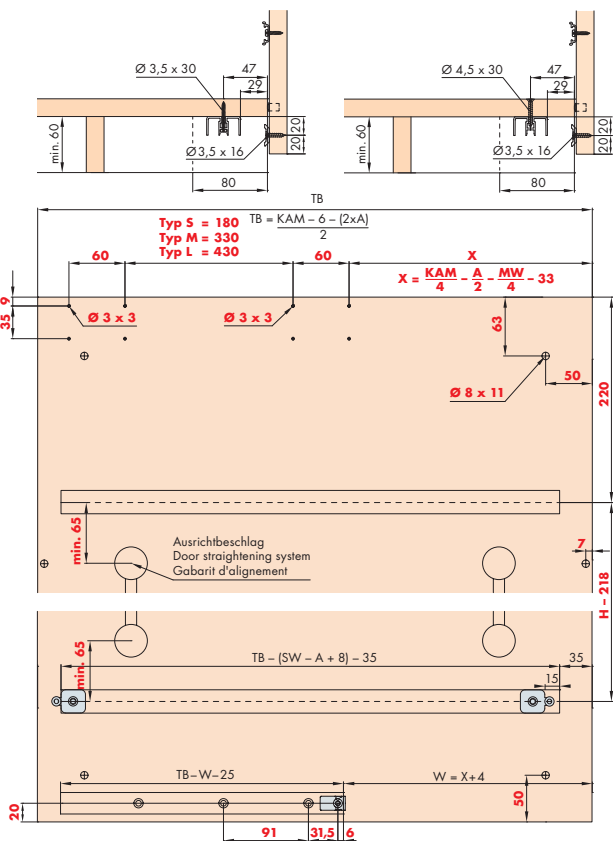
Ø 3,5 x 30
47
29
min. 60
Ø 3,5 x 16
20
20
80

Ø 4,5 x 30
47
29
min. 60
Ø 3,5 x 16
20
20
80

TB
TB = KAM – 6 – (2xA) / 2
Typ S = 180
Typ M = 330
Typ L = 430
60
60
X
$X = \frac{KAM}{4} - \frac{A}{2} - \frac{MW}{4} - 33$
9
35
Ø 3 x 3
Ø 3 x 3
63
Ø 8 x 11
50
220
min. 65
Ausrichtbeschlag
Door straightening system
Gabarit d'alignement
7
H – 218
min. 65
TB – (SW – A + 8) – 35
35
15
TB – W – 25
W = X+4
20
50
91
31,5
6